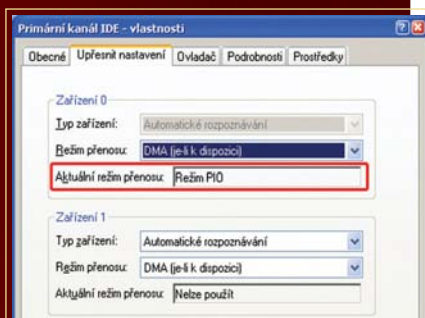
Primární kanál IDE - vlastnosti

Obecné | Upřesnit nastavení | Ovladač | Podrobnosti | Prostředky

Zařízení 0

Typ zařízení: Automatické rozpoznávání

Režim přenosu: DMA (je-li k dispozici)

Aktuální režim přenosu: Režim PIO

Zařízení 1

Typ zařízení: Automatické rozpoznávání

Režim přenosu: DMA (je-li k dispozici)

Aktuální režim přenosu: Nelze použít